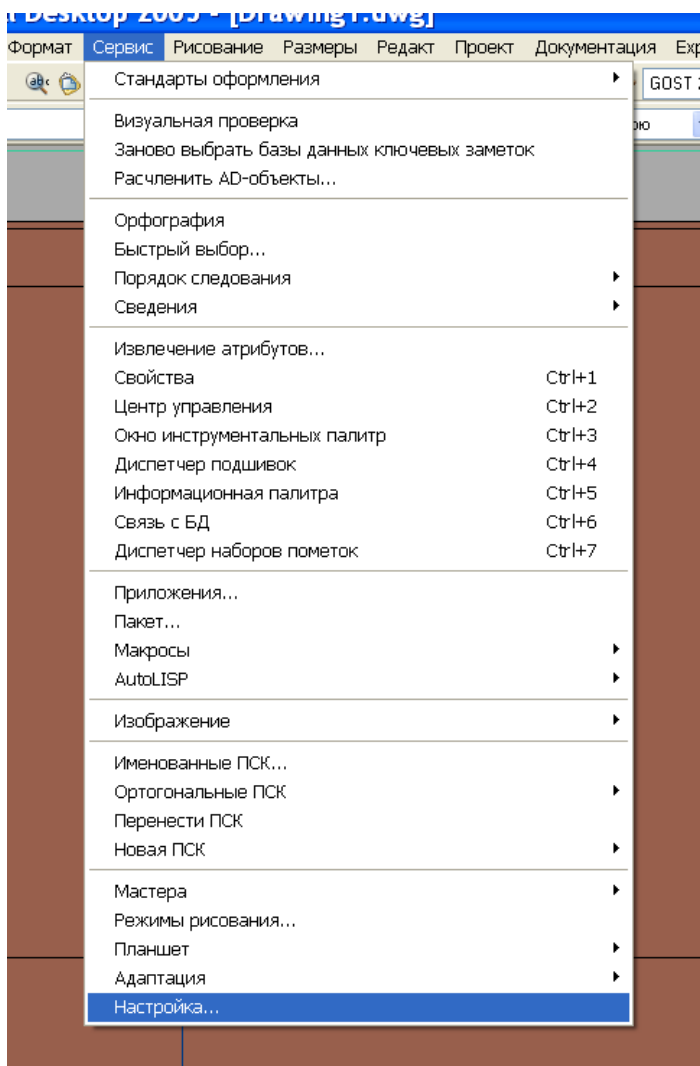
t Desktop 2005 - [Drawing1.dwg]

Формат Сервис Рисование Размеры Редакт Проект Документация Exp

GOST

ою

Стандарты оформления

Визуальная проверка
Заново выбрать базы данных ключевых заметок
Расчленить AD-объекты...

Орфография
Быстрый выбор...
Порядок следования
Сведения

Извлечение атрибутов...
Свойства Ctrl+1
Центр управления Ctrl+2
Окно инструментальных палитр Ctrl+3
Диспетчер подшивок Ctrl+4
Информационная палитра Ctrl+5
Связь с БД Ctrl+6
Диспетчер наборов пометок Ctrl+7

Приложения...
Пакет...
Макросы
AutoLISP

Изображение

Именованные ПСК...
Ортогональные ПСК
Перенести ПСК
Новая ПСК

Мастера
Режимы рисования...
Планшет
Адаптация
Настройка...